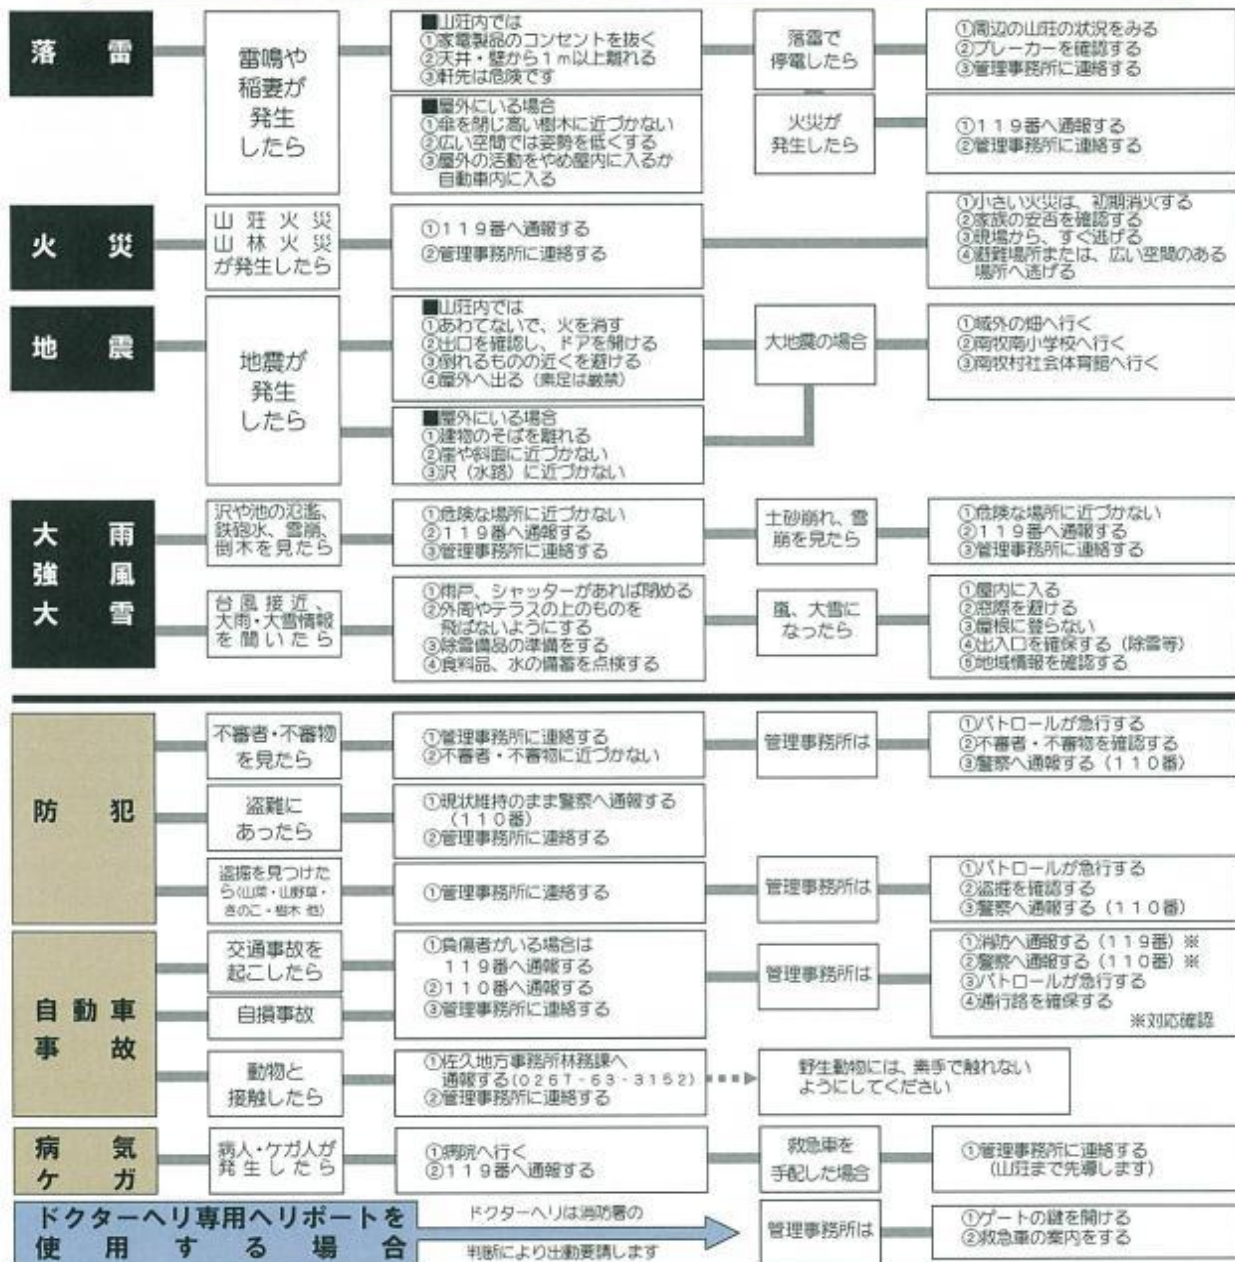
落　雷

雷鳴や稲妻が発生したら

■山荘内では
①家電製品のコンセントを抜く
②天井・壁から1m以上離れる
③軒先は危険です

落雷で停電したら

①周辺の山荘の状況をみる
②ブレーカーを確認する
③管理事務所に連絡する

■屋外にいる場合
①傘を閉じ高い樹木に近づかない
②広い空間では姿勢を低くする
③屋外の活動をやめ屋内に入るか自動車内に入る

火災が発生したら

①119番へ通報する
②管理事務所に連絡する

火　災

山荘火災
山林火災
が発生したら

①119番へ通報する
②管理事務所に連絡する

①小さい火災は、初期消火する
②家族の安否を確認する
③現場から、すぐ逃げる
④避難場所または、広い空間のある場所へ逃げる

地　震

地震が発生したら

■山荘内では
①あわてないで、火を消す
②出口を確認し、ドアを開ける
③倒れるものの近くを避ける
④屋外へ出る（素足は厳禁）

大地震の場合

①域外の畑へ行く
②南牧南小学校へ行く
③南牧村社会体育館へ行く

■屋外にいる場合
①建物のそばを離れる
②崖や斜面に近づかない
③沢（水路）に近づかない

大　雨
強　風
大　雪

沢や池の氾濫、鉄砲水、雪崩、倒木を見たら

①危険な場所に近づかない
②119番へ通報する
③管理事務所に連絡する

土砂崩れ、雪崩を見たら

①危険な場所に近づかない
②119番へ通報する
③管理事務所に連絡する

台風接近、大雨・大雪情報を聞いたら

①雨戸、シャッターがあれば閉める
②外周やテラスの上のものを飛ばないようにする
③除雪備品の準備をする
④食料品、水の備蓄を点検する

嵐、大雪になったら

①屋内に入る
②窓際を避ける
③屋根に登らない
④出入口を確保する（除雪等）
⑤地域情報を確認する

防　犯

不審者・不審物を見たら

①管理事務所に連絡する
②不審者・不審物に近づかない

管理事務所は

①パトロールが急行する
②不審者・不審物を確認する
③警察へ通報する（110番）

盗難にあったら

①現状維持のまま警察へ通報する（110番）
②管理事務所に連絡する

盗掘を見つけたら（山菜・山野草・きのこ・樹木 他）

①管理事務所に連絡する

管理事務所は

①パトロールが急行する
②盗掘を確認する
③警察へ通報する（110番）

自動車
事　故

交通事故を起こしたら

①負傷者がいる場合は119番へ通報する
②110番へ通報する
③管理事務所に連絡する

自損事故

管理事務所は

①消防へ通報する（119番）※
②警察へ通報する（110番）※
③パトロールが急行する
④通行路を確保する
※対応確認

動物と接触したら

①佐久地方事務所林務課へ通報する(0267-63-3152)
②管理事務所に連絡する

野生動物には、素手で触れないようにしてください

病　気
ケ　ガ

病人・ケガ人が発生したら

①病院へ行く
②119番へ通報する

救急車を手配した場合

①管理事務所に連絡する（山荘まで先導します）

ドクターヘリ専用ヘリポートを使用する場合

ドクターヘリは消防署の判断により出動要請します

管理事務所は

①ゲートの鍵を開ける
②救急車の案内をする